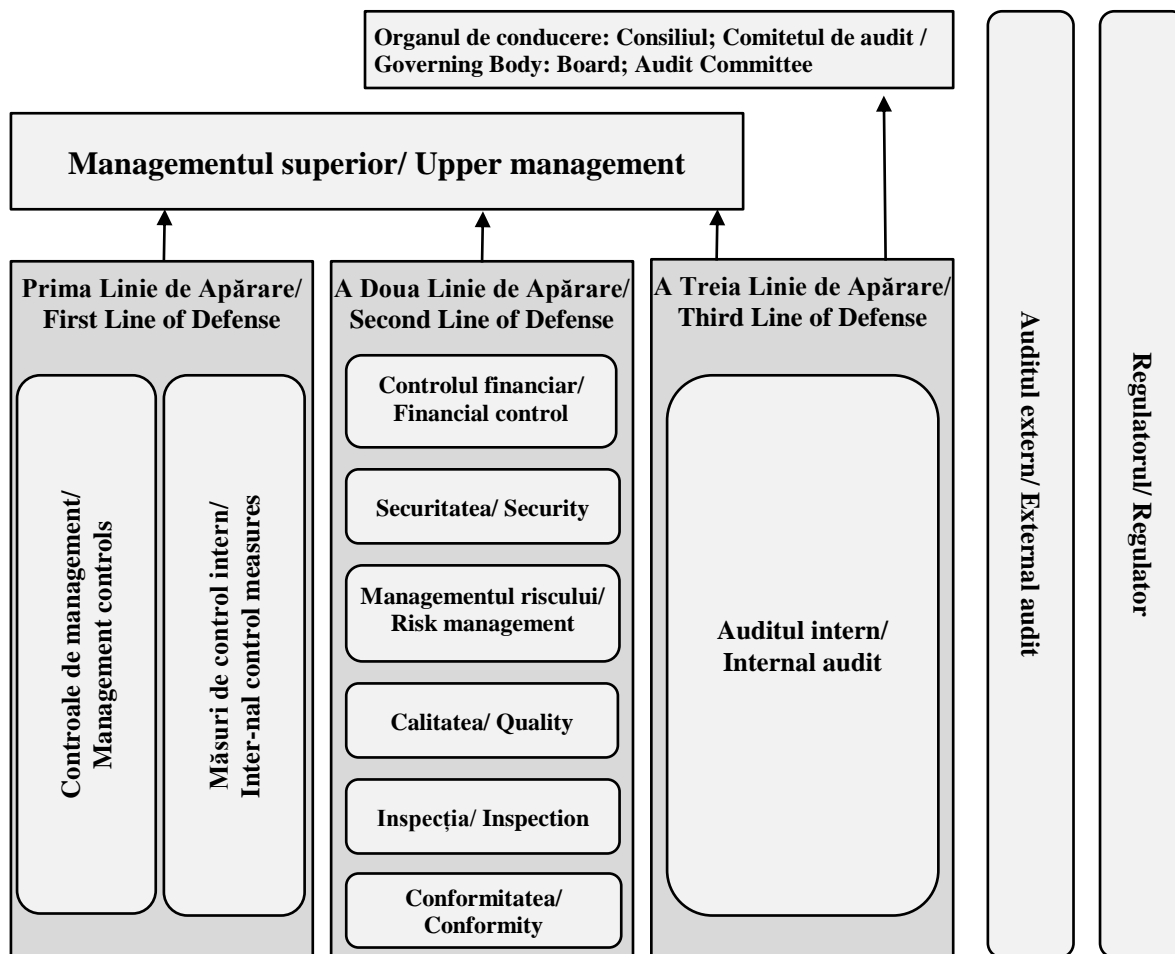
Organul de conducere: Consiliul; Comitetul de audit / Governing Body: Board; Audit Committee

Managementul superior/ Upper management

Prima Linie de Apărare/ First Line of Defense

Controale de management/ Management controls

Măsuri de control intern/ Inter-nal control measures

A Doua Linie de Apărare/ Second Line of Defense

Controlul financiar/ Financial control

Securitatea/ Security

Managementul riscului/ Risk management

Calitatea/ Quality

Inspecția/ Inspection

Conformitatea/ Conformity

A Treia Linie de Apărare/ Third Line of Defense

Auditul intern/ Internal audit

Auditul extern/ External audit

Regulatorul/ Regulator